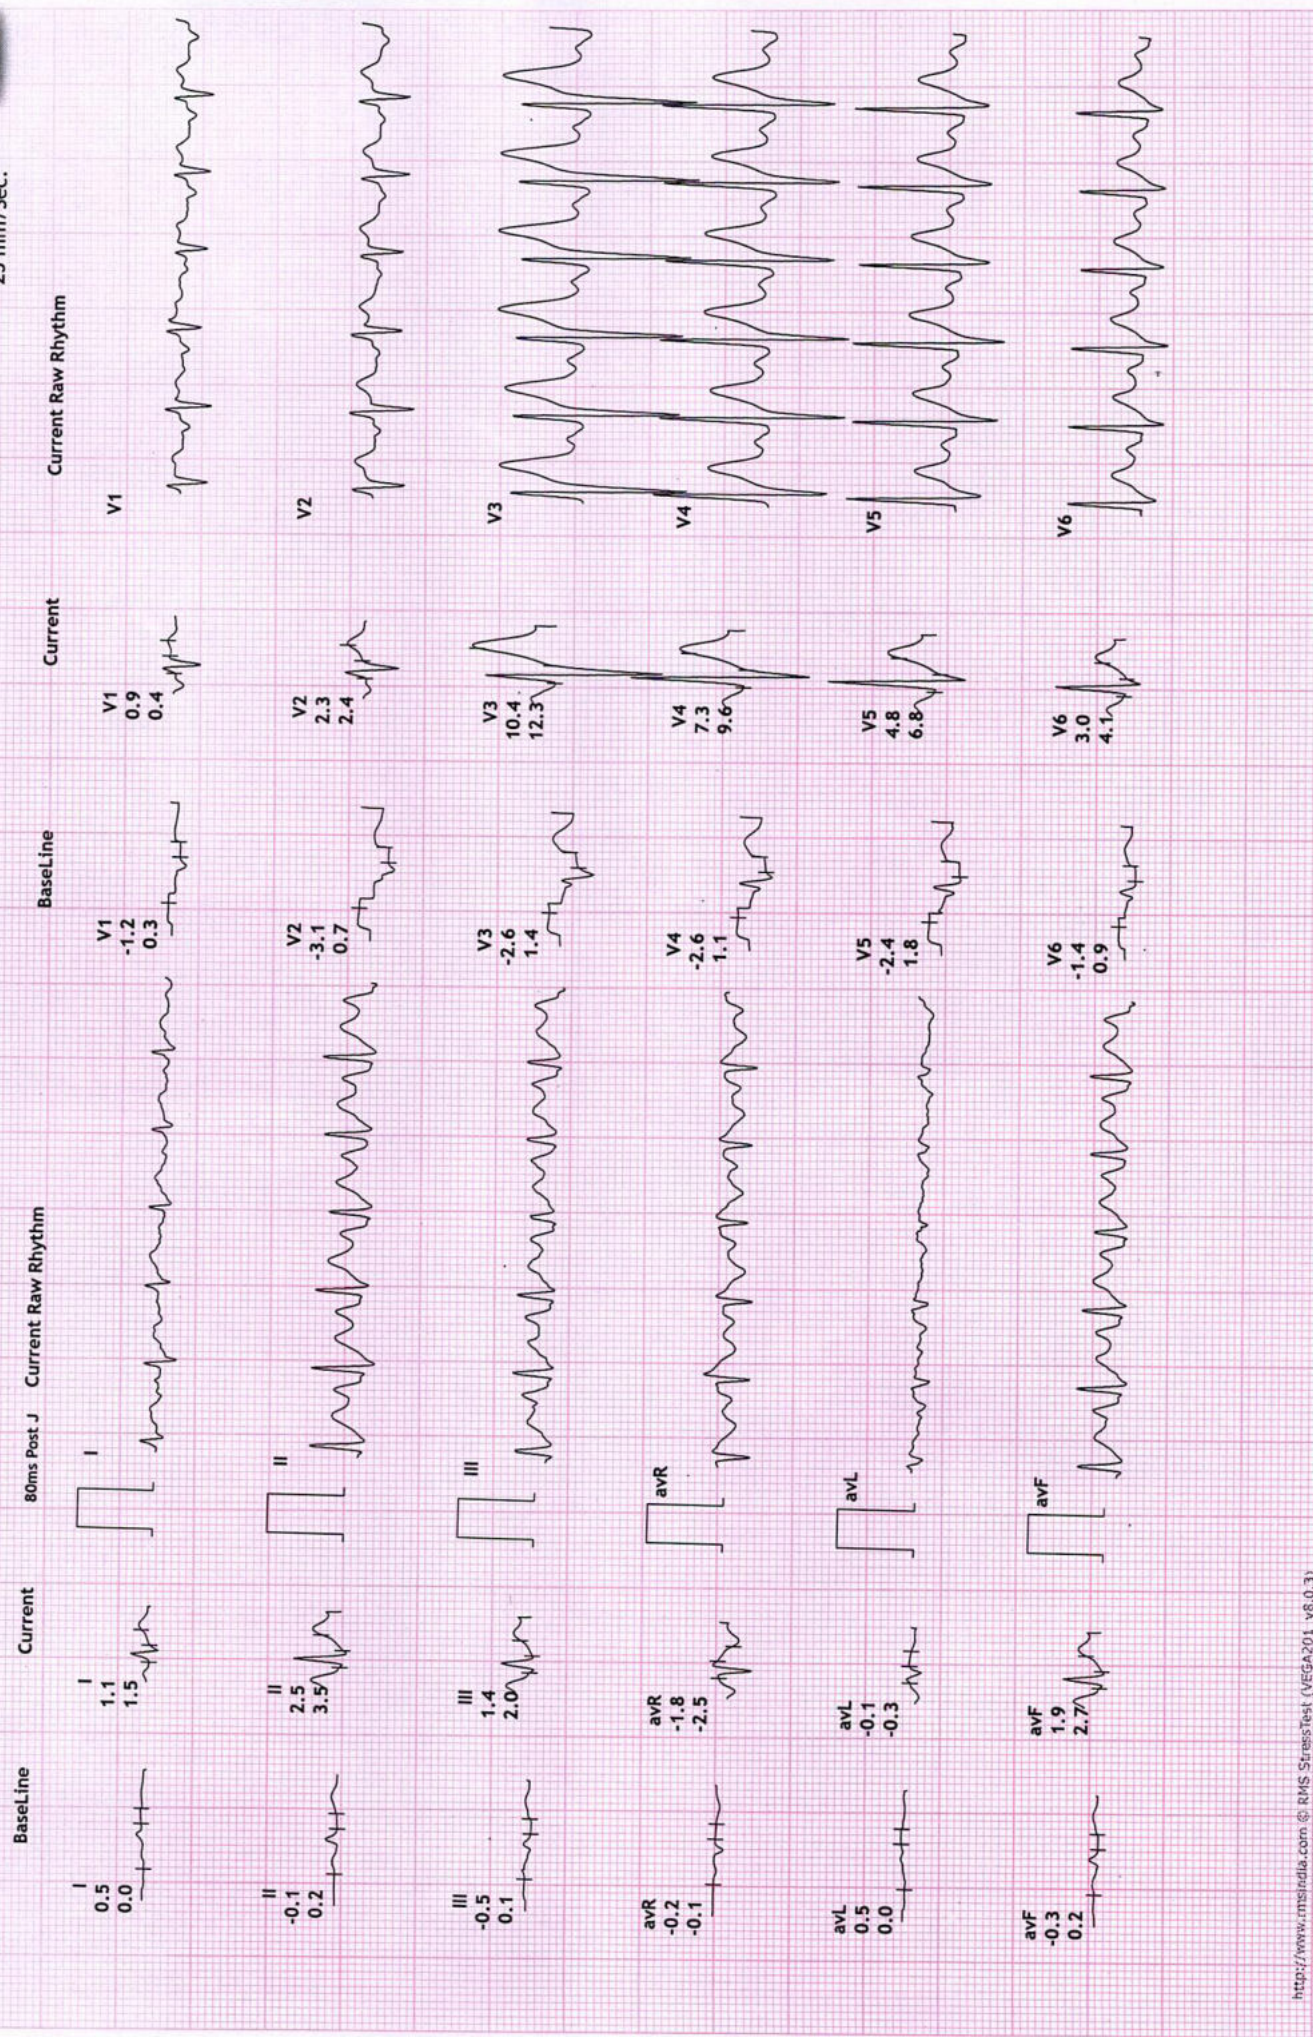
BaseLine

I
0.5
0.0

II
-0.1
0.2

III
-0.5
0.1

avR
-0.2
-0.1

avL
0.5
0.0

avF
-0.3
0.2

Current

I
1.1
1.5

II
2.5
3.5

III
1.4
2.0

avR
-1.8
-2.5

avL
-0.1
-0.3

avF
1.9
2.7

80ms Post J

Current Raw Rhythm

I

II

III

avR

avL

avF

BaseLine

V1
-1.2
0.3

V2
-3.1
0.7

V3
-2.6
1.4

V4
-2.6
1.1

V5
-2.4
1.8

V6
-1.4
0.9

Current

V1
0.9
0.4

V2
2.3
2.4

V3
10.4
12.3

V4
7.3
9.6

V5
4.8
6.8

V6
3.0
4.1

Current Raw Rhythm

V1

V2

V3

V4

V5

V6

25 mm/Sec.

http://www.rmsindia.com © RMS StressTest (VEGA201 v8.0.3)